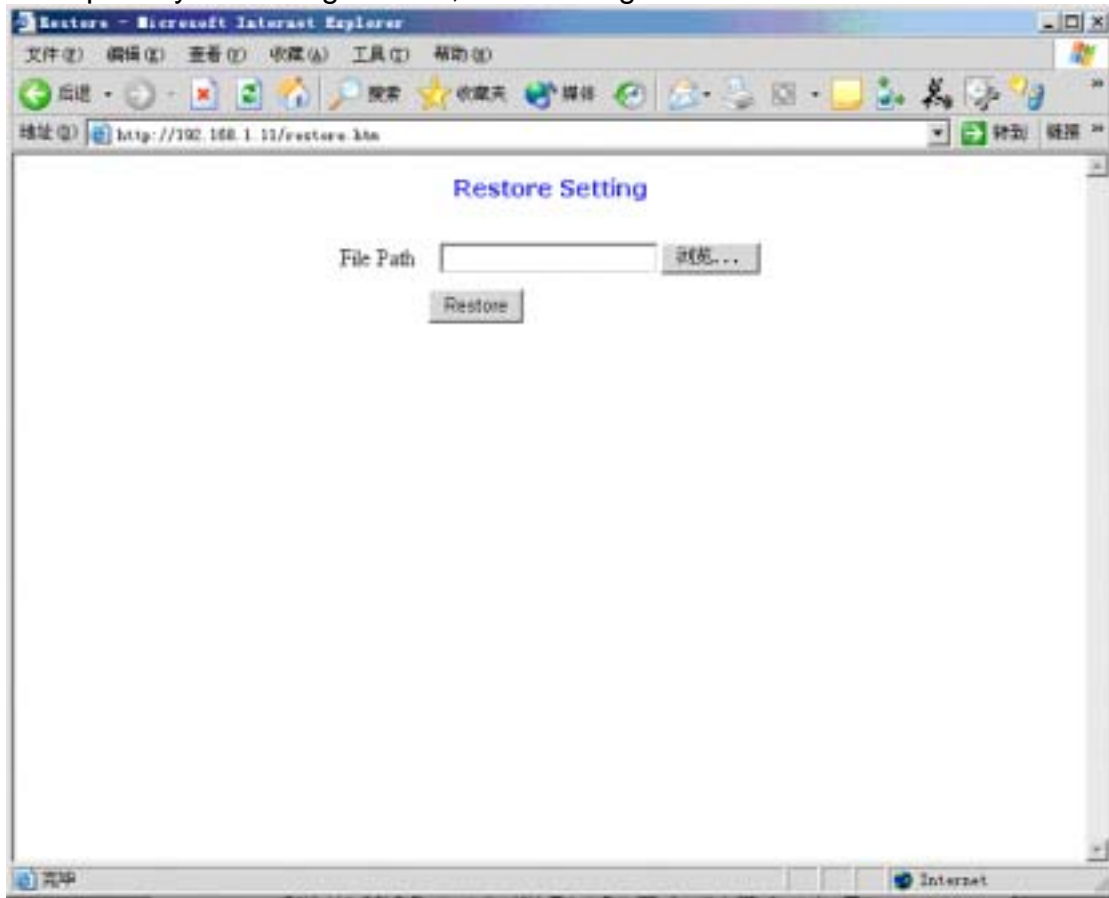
Restore - Microsoft Internet Explorer

文件(F) 编辑(E) 查看(V) 收藏(A) 工具(T) 帮助(H)

后退 搜索 收藏夹 媒体

地址(D) http://192.168.1.11/restore.htm 转到 链接

Restore Setting

File Path 浏览...

Restore

完毕 Internet